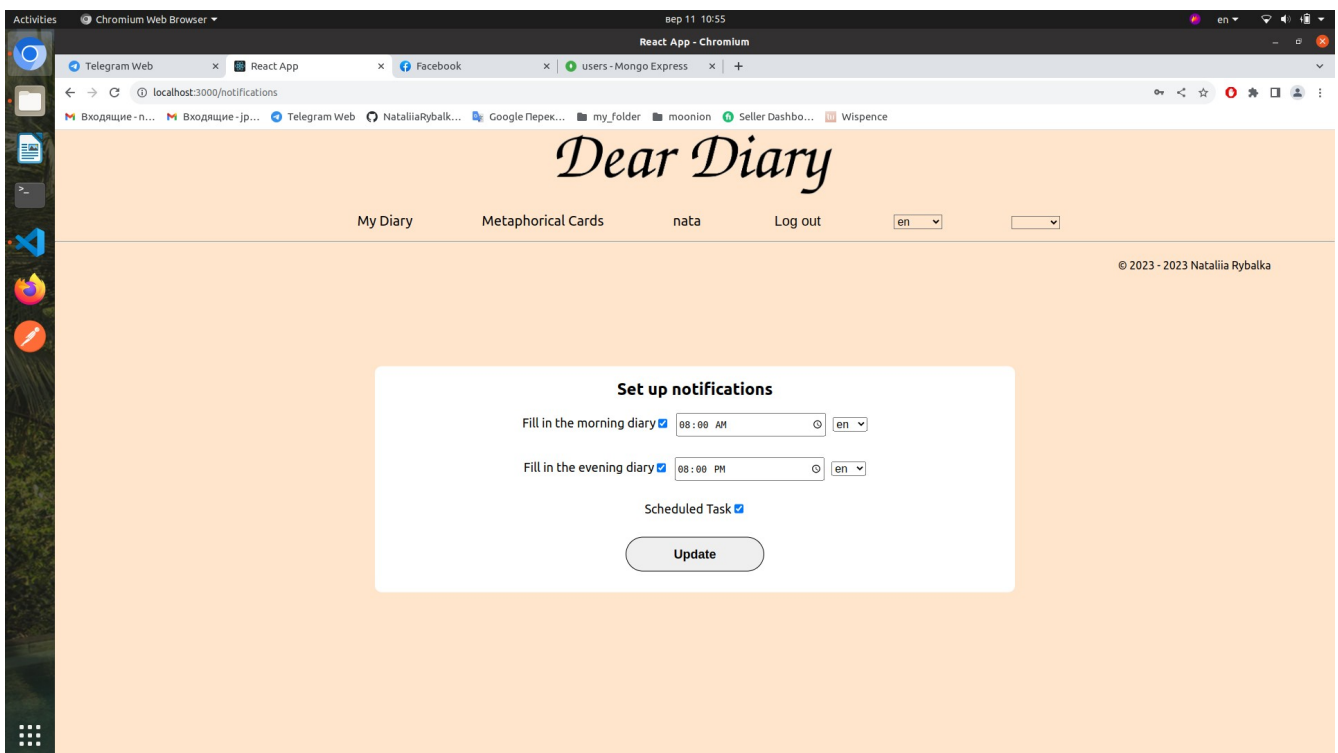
Activities Chromium Web Browser ▾ вер 11 10:55 en ▾

React App - Chromium

Telegram Web × React App × Facebook × users - Mongo Express × +

localhost:3000/notifications

Входящие - п... Входящие - jp... Telegram Web NataliiaRybalk... Google Перек... my_folder moonion Seller Dashbo... Wispence

Dear Diary

My Diary Metaphorical Cards nata Log out en

© 2023 - 2023 Nataliia Rybalka

Set up notifications

Fill in the morning diary 08:00 AM en

Fill in the evening diary 08:00 PM en

Scheduled Task

Update